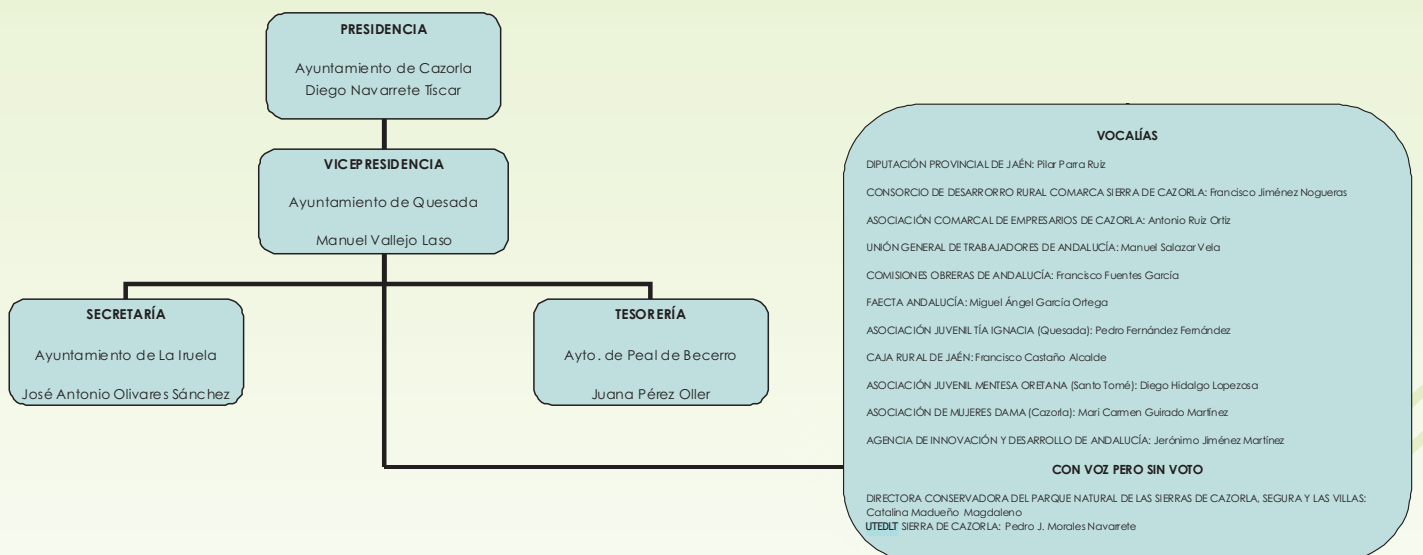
PRESIDENCIA

Ayuntamiento de Cazorla
Diego Navarrete Tíscar

VICEPRESIDENCIA

Ayuntamiento de Quesada

Manuel Vallejo Laso

SECRETARÍA

Ayuntamiento de La Iruela

José Antonio Olivares Sánchez

TESORERÍA

Ayto. de Peal de Becerro

Juana Pérez Oller

VOCALÍAS

DIPUTACIÓN PROVINCIAL DE JAÉN: Pilar Parra Ruiz

CONSORCIO DE DESARRORRO RURAL COMARCA SIERRA DE CAZORLA: Francisco Jiménez Nogueras

ASOCIACIÓN COMARCAL DE EMPRESARIOS DE CAZORLA: Antonio Ruiz Ortiz

UNIÓN GENERAL DE TRABAJADORES DE ANDALUCÍA: Manuel Salazar Vela

COMISIONES OBRERAS DE ANDALUCÍA: Francisco Fuentes García

FAECTA ANDALUCÍA: Miguel Ángel García Ortega

ASOCIACIÓN JUVENIL TÍA IGNACIA (Quesada): Pedro Fernández Fernández

CAJA RURAL DE JAÉN: Francisco Castaño Alcalde

ASOCIACIÓN JUVENIL MENTESA ORETANA (Santo Tomé): Diego Hidalgo Lopezosa

ASOCIACIÓN DE MUJERES DAMA (Cazorla): Mari Carmen Guirado Martínez

AGENCIA DE INNOVACIÓN Y DESARROLLO DE ANDALUCÍA: Jerónimo Jiménez Martínez

CON VOZ PERO SIN VOTO

DIRECTORA CONSERVADORA DEL PARQUE NATURAL DE LAS SIERRAS DE CAZORLA, SEGURA Y LAS VILLAS: Catalina Madueño Magdaleno
UTEDLT SIERRA DE CAZORLA: Pedro J. Morales Navarrete